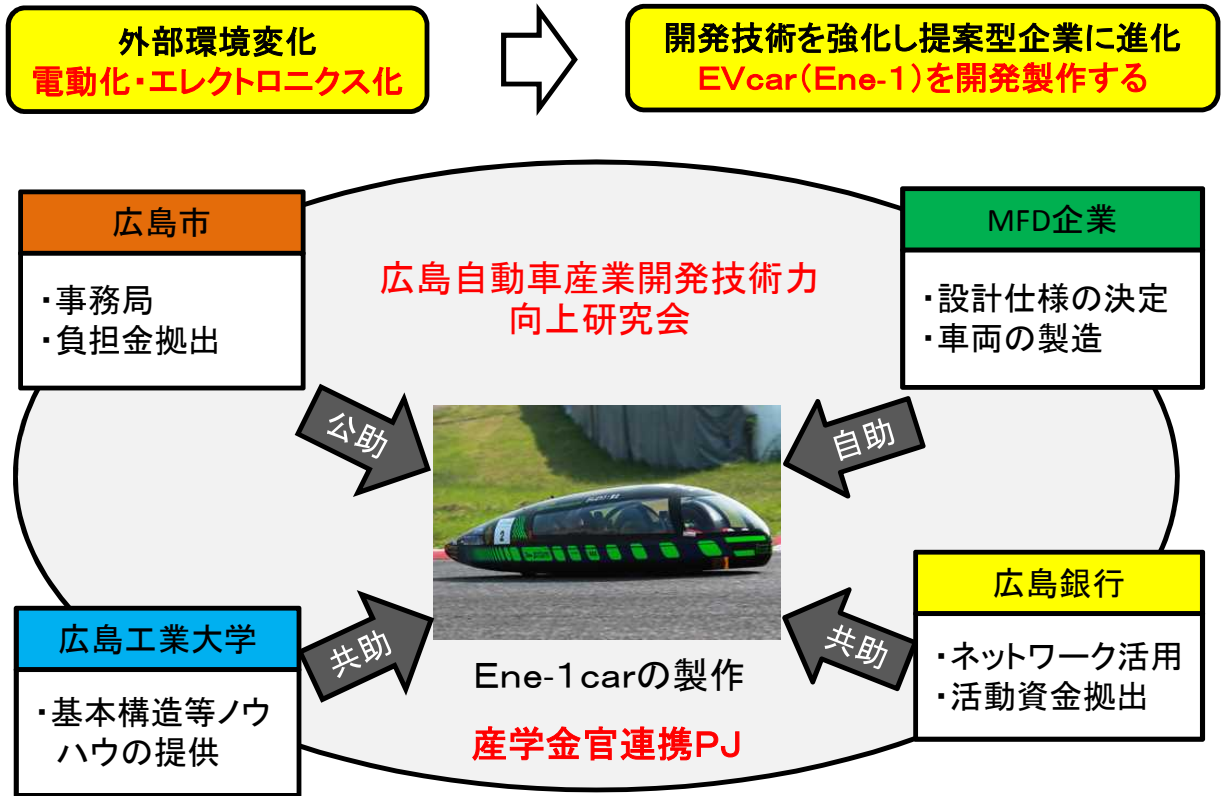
外部環境変化
電動化・エレクトロニクス化

開発技術を強化し提案型企業に進化
EVcar(Ene-1)を開発製作する

広島市

・事務局
・負担金拠出

広島自動車産業開発技術力
向上研究会

MFD企業

・設計仕様の決定
・車両の製造

公助

自助

広島銀行

・ネットワーク活用
・活動資金拠出

広島工業大学

・基本構造等ノウハウの提供

共助

共助

Ene-1carの製作

産学金官連携PJ